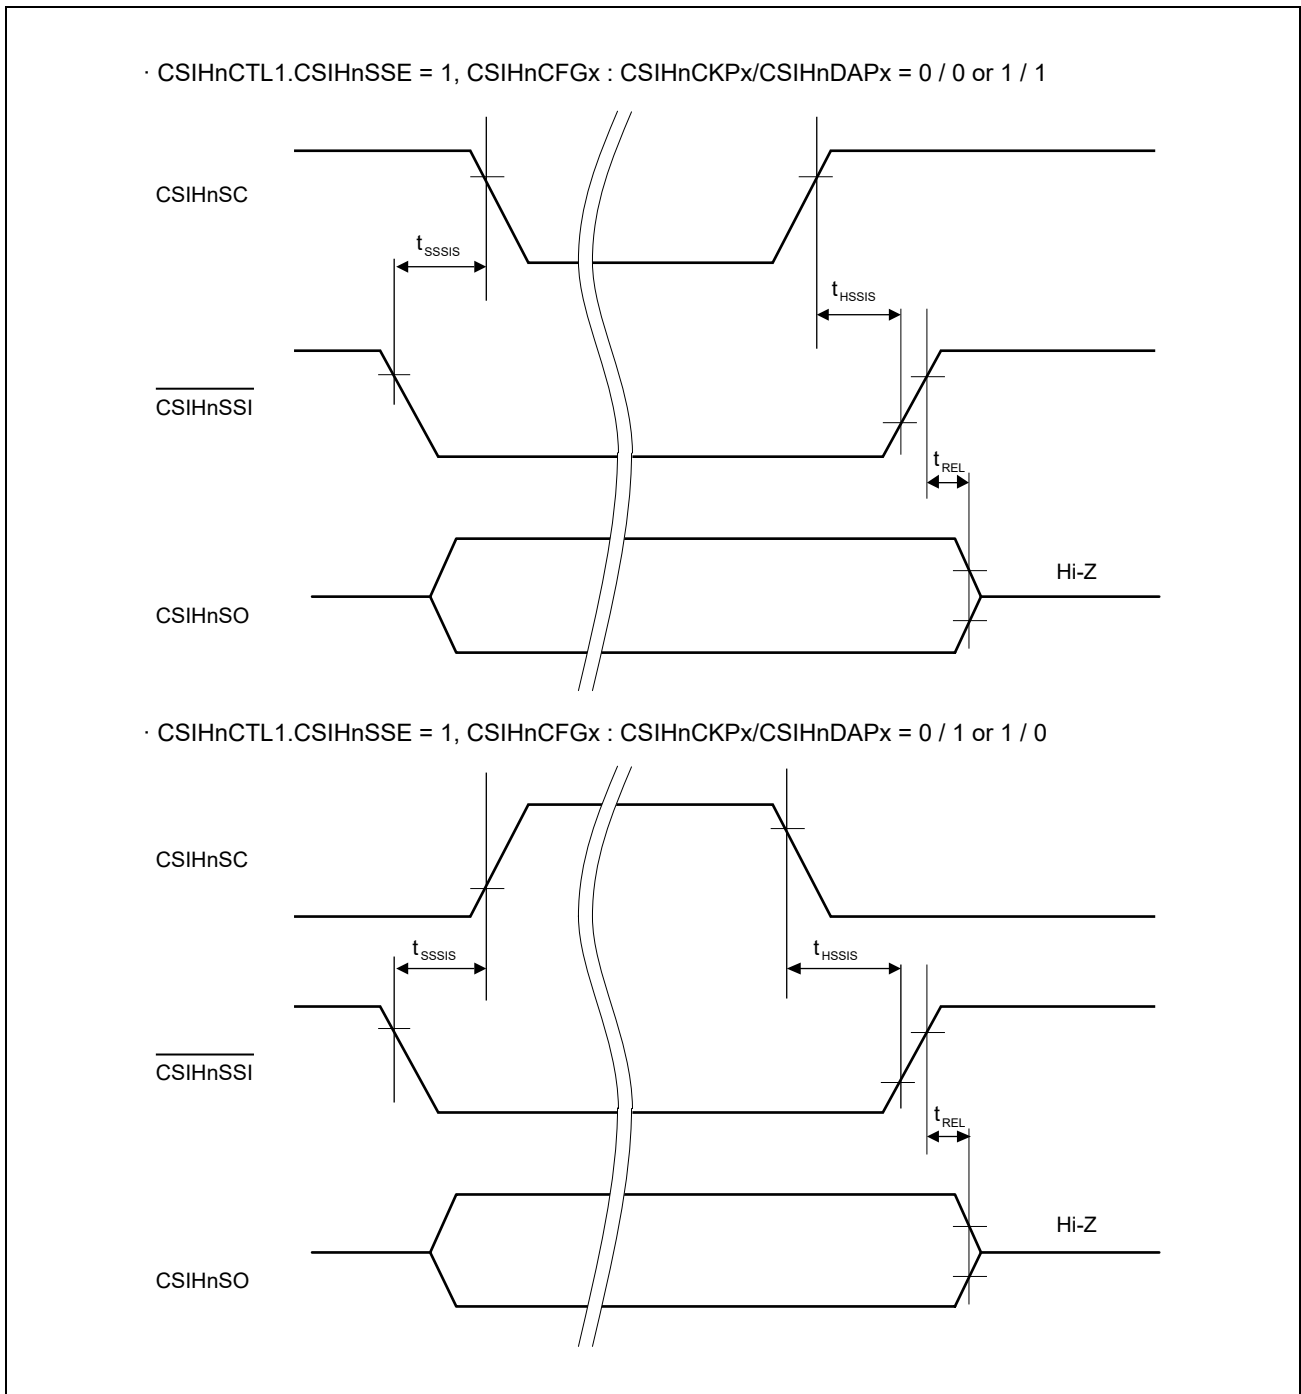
· CSIHnCTL1.CSIHnSSE = 1, CSIHnCFGx : CSIHnCKPx/CSIHnDAPx = 0 / 0 or 1 / 1

CSIHnSC

$t_{SSSIS}$

$t_{HSSIS}$

$\overline{CSIHnSSI}$

$t_{REL}$

Hi-Z

CSIHnSO

· CSIHnCTL1.CSIHnSSE = 1, CSIHnCFGx : CSIHnCKPx/CSIHnDAPx = 0 / 1 or 1 / 0

CSIHnSC

$t_{SSSIS}$

$t_{HSSIS}$

$\overline{CSIHnSSI}$

$t_{REL}$

Hi-Z

CSIHnSO